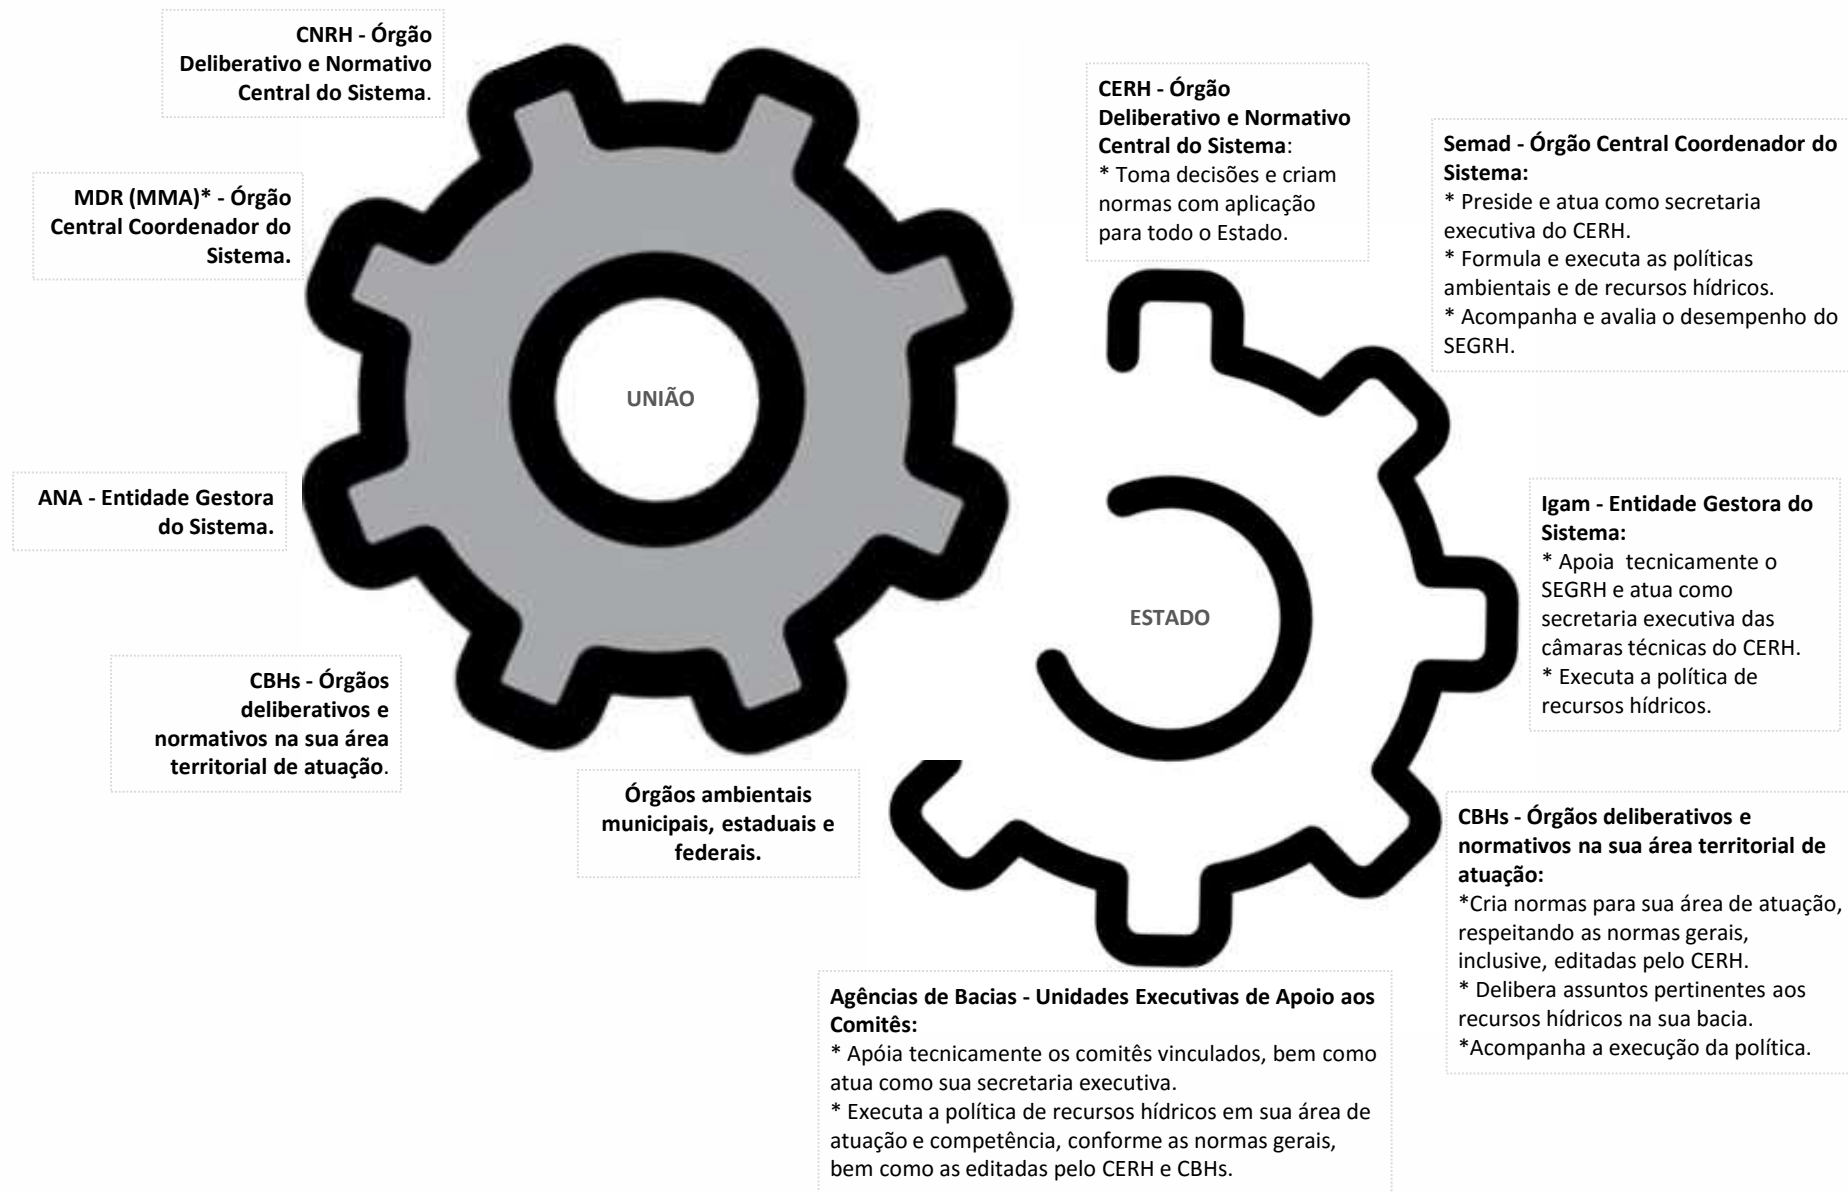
CNRH - Órgão Deliberativo e Normativo Central do Sistema.

MDR (MMA)* - Órgão Central Coordenador do Sistema.

UNIÃO

ANA - Entidade Gestora do Sistema.

CBHs - Órgãos deliberativos e normativos na sua área territorial de atuação.

Órgãos ambientais municipais, estaduais e federais.

CERH - Órgão Deliberativo e Normativo Central do Sistema:
* Toma decisões e criam normas com aplicação para todo o Estado.

Semad - Órgão Central Coordenador do Sistema:
* Preside e atua como secretaria executiva do CERH.
* Formula e executa as políticas ambientais e de recursos hídricos.
* Acompanha e avalia o desempenho do SEGRH.

ESTADO

Igam - Entidade Gestora do Sistema:
* Apoia tecnicamente o SEGRH e atua como secretaria executiva das câmaras técnicas do CERH.
* Executa a política de recursos hídricos.

CBHs - Órgãos deliberativos e normativos na sua área territorial de atuação:
*Cria normas para sua área de atuação, respeitando as normas gerais, inclusive, editadas pelo CERH.
* Delibera assuntos pertinentes aos recursos hídricos na sua bacia.
*Acompanha a execução da política.

Agências de Bacias - Unidades Executivas de Apoio aos Comitês:
* Apóia tecnicamente os comitês vinculados, bem como atua como sua secretaria executiva.
* Executa a política de recursos hídricos em sua área de atuação e competência, conforme as normas gerais, bem como as editadas pelo CERH e CBHs.